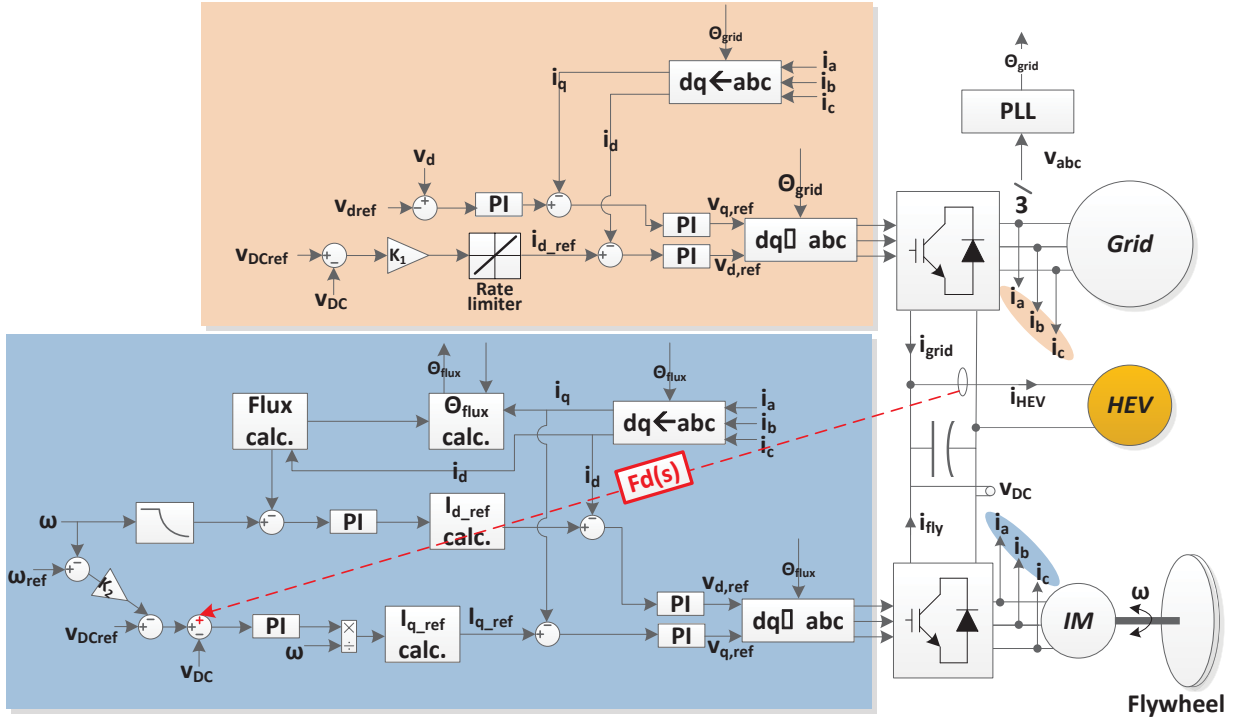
$\Theta_{grid}$
$i_a$
$i_b$
$i_c$
$i_q$
dq←abc
$i_d$
$v_d$
$v_{dref}$
PI
PI
$v_{q,ref}$
$\Theta_{grid}$
$v_{DCref}$
$K_1$
$i_{d\_ref}$
PI
dq abc
$v_{d,ref}$
$v_{DC}$
Rate limiter
$\Theta_{grid}$
PLL
$v_{abc}$
3
Grid
$i_a$
$i_b$
$i_c$
$i_{grid}$
$i_{HEV}$
HEV
$\Theta_{flux}$
$\Theta_{flux}$
Flux calc.
$\Theta_{flux}$ calc.
$i_q$
dq←abc
$i_a$
$i_b$
$i_c$
$i_d$
$i_d$
Fd(s)
$v_{DC}$
ω
PI
$I_{d\_ref}$ calc.
$i_{fly}$
$i_a$
$i_b$
$i_c$
$\omega_{ref}$
$K_2$
$v_{d,ref}$
$\Theta_{flux}$
$v_{DCref}$
PI
$I_{q\_ref}$ calc.
$I_{q\_ref}$
PI
PI
dq abc
IM
ω
ω
$v_{q,ref}$
$v_{DC}$
Flywheel